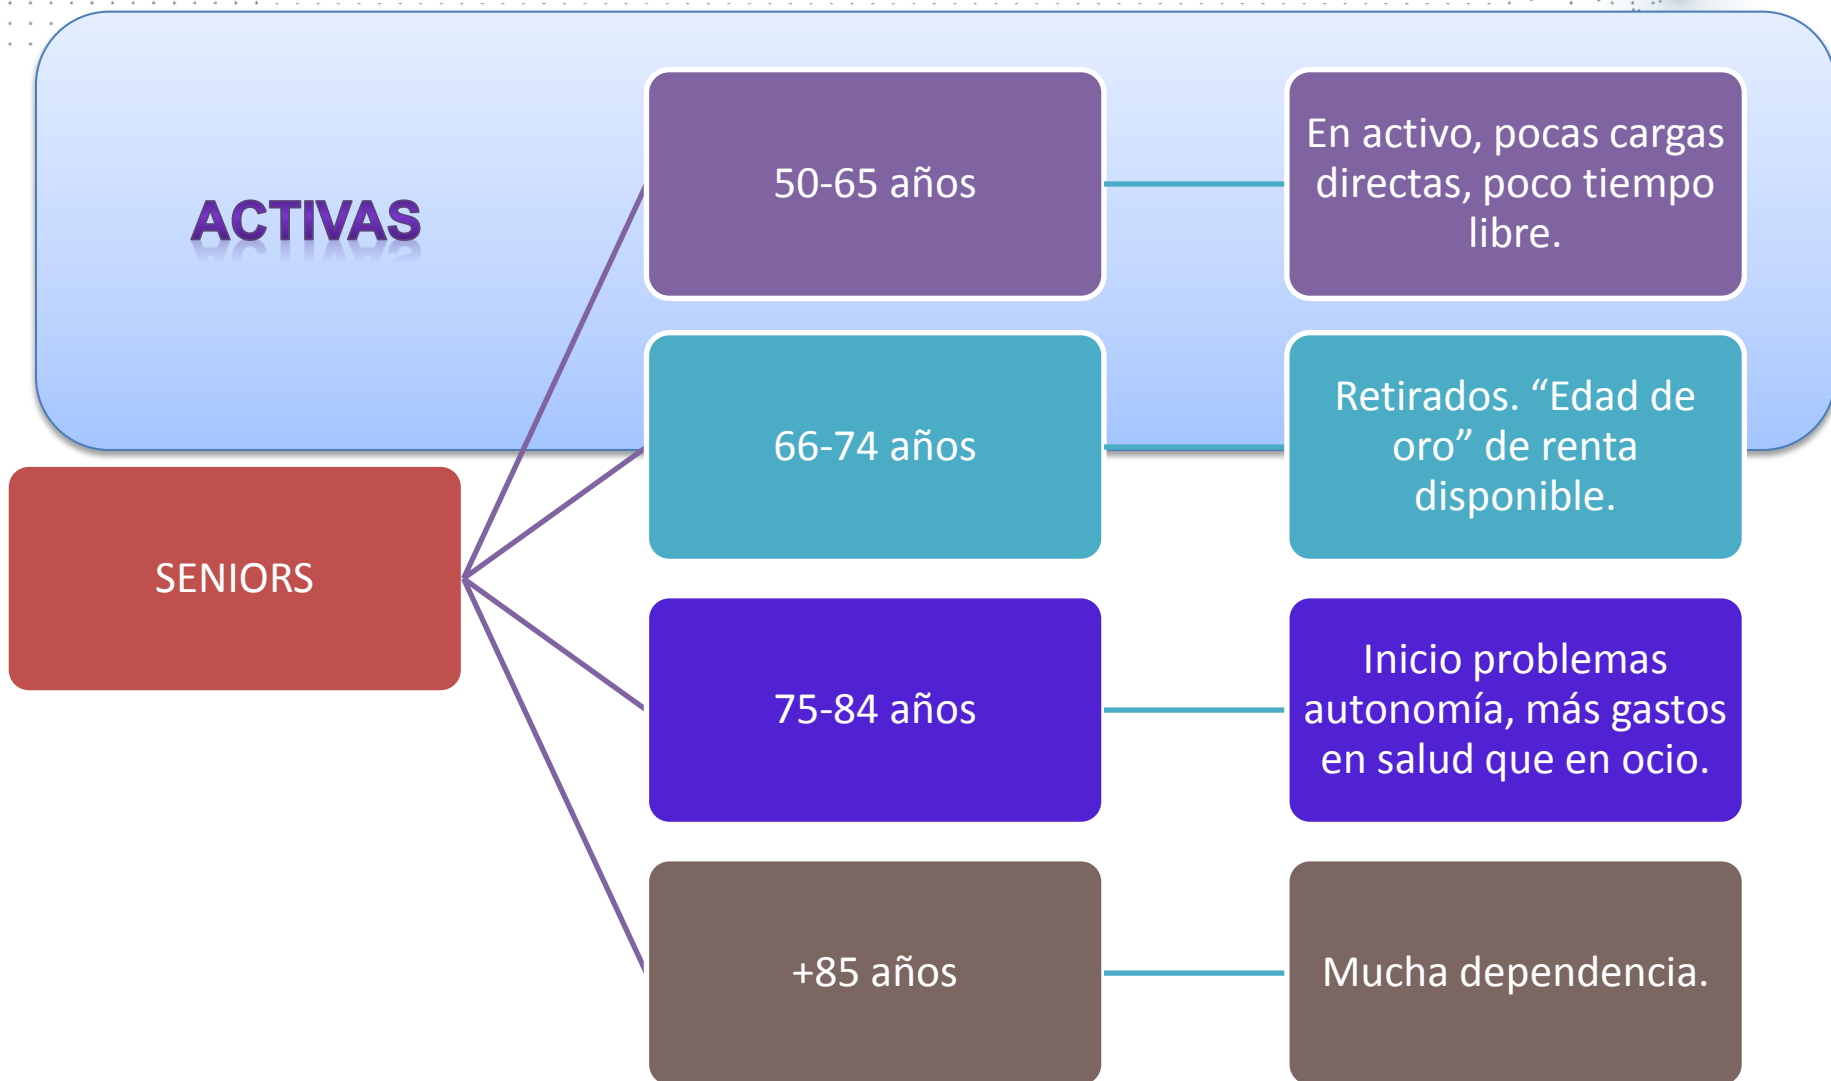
ACTIVAS

SENIORS

50-65 años

En activo, pocas cargas directas, poco tiempo libre.

66-74 años

Retirados. “Edad de oro” de renta disponible.

75-84 años

Inicio problemas autonomía, más gastos en salud que en ocio.

+85 años

Mucha dependencia.